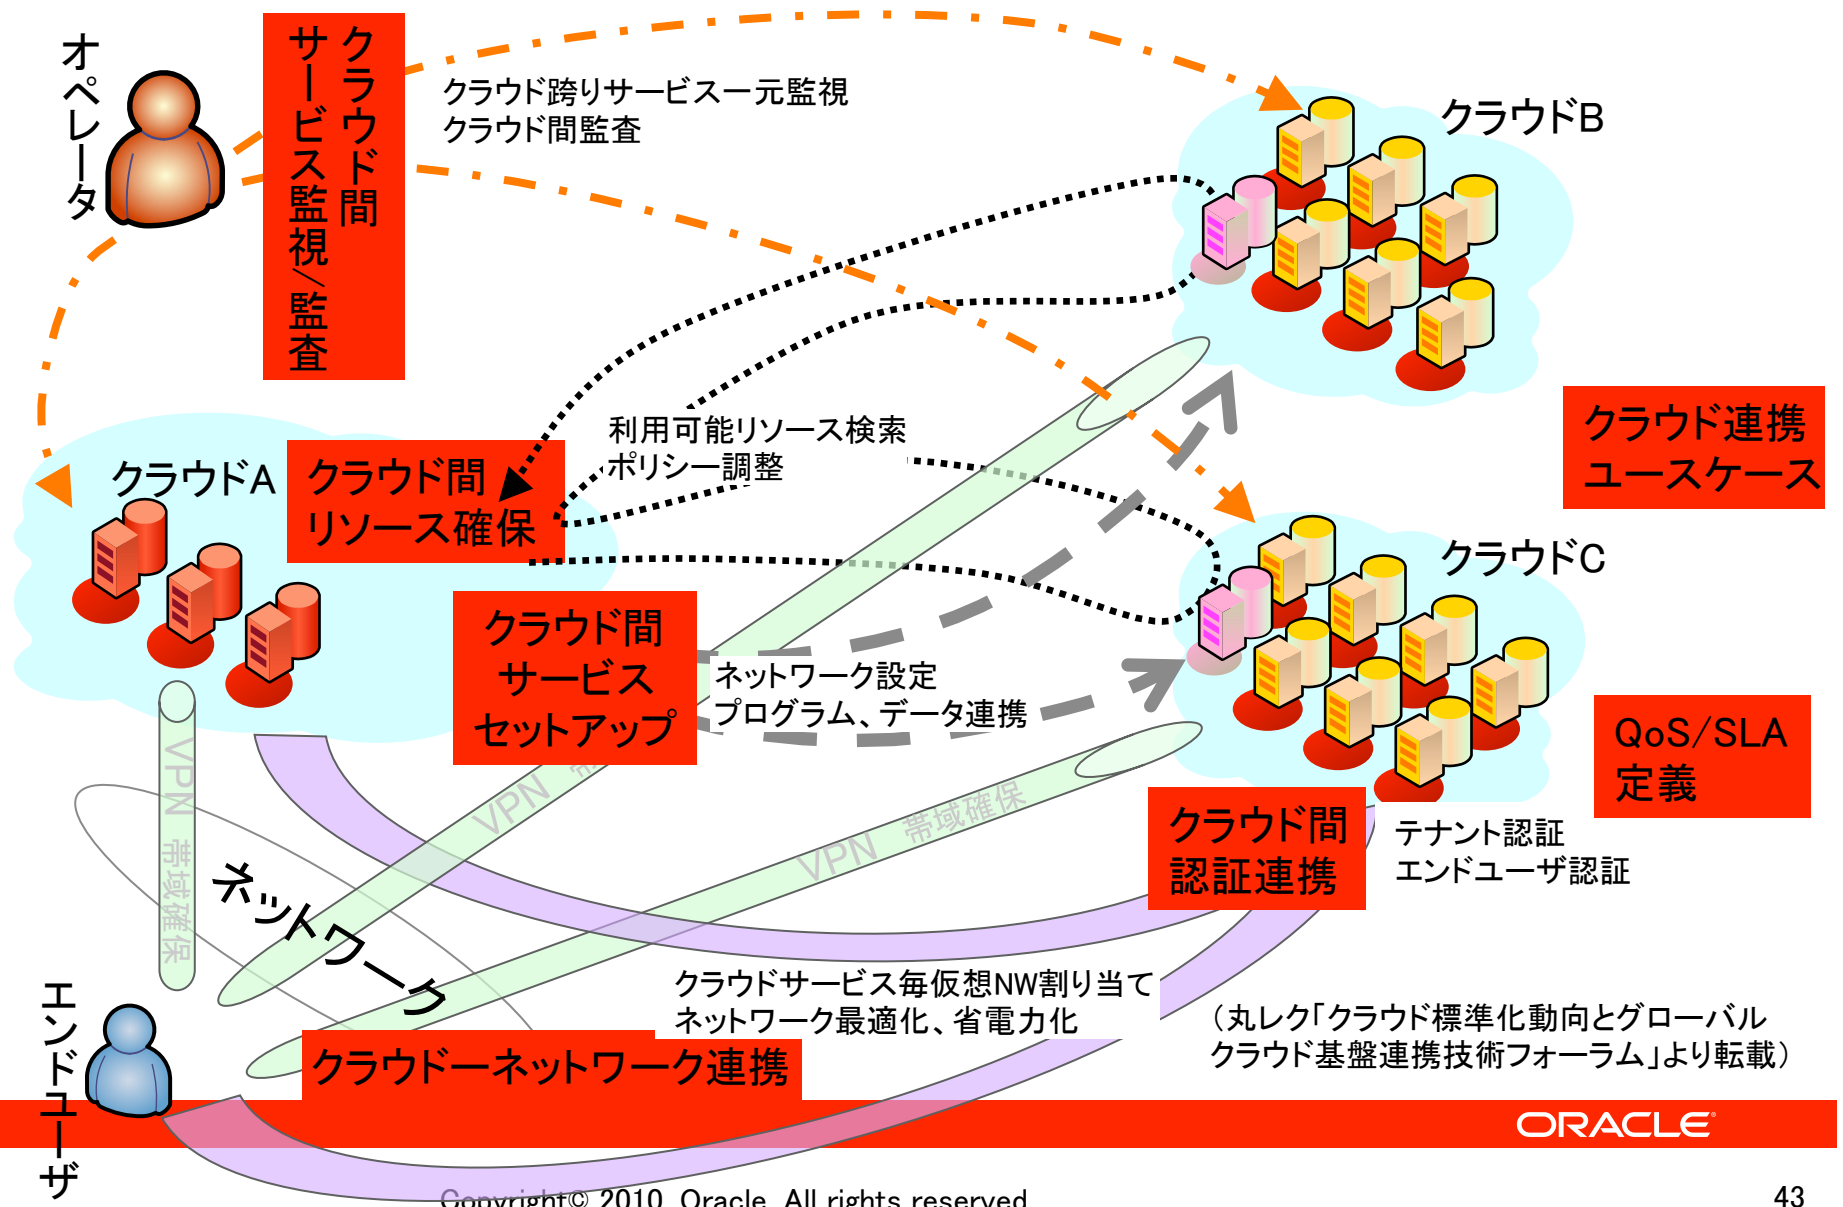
オペレータ

クラウド間サービス監視/監査

クラウド跨りサービス一元監視
クラウド間監査

クラウドB

クラウド連携ユースケース

利用可能リソース検索
ポリシー調整

クラウドA

クラウド間リソース確保

クラウドC

クラウド間サービスセットアップ

ネットワーク設定
プログラム、データ連携

QoS/SLA定義

VPN 帯域確保

VPN 帯域確保

VPN 帯域確保

ネットワーク

クラウド間認証連携

テナント認証
エンドユーザ認証

クラウドサービス毎仮想NW割り当て
ネットワーク最適化、省電力化

クラウドーネットワーク連携

（丸レク「クラウド標準化動向とグローバルクラウド基盤連携技術フォーラム」より転載）

エンドユーザ

ORACLE

Copyright© 2010, Oracle. All rights reserved.

43